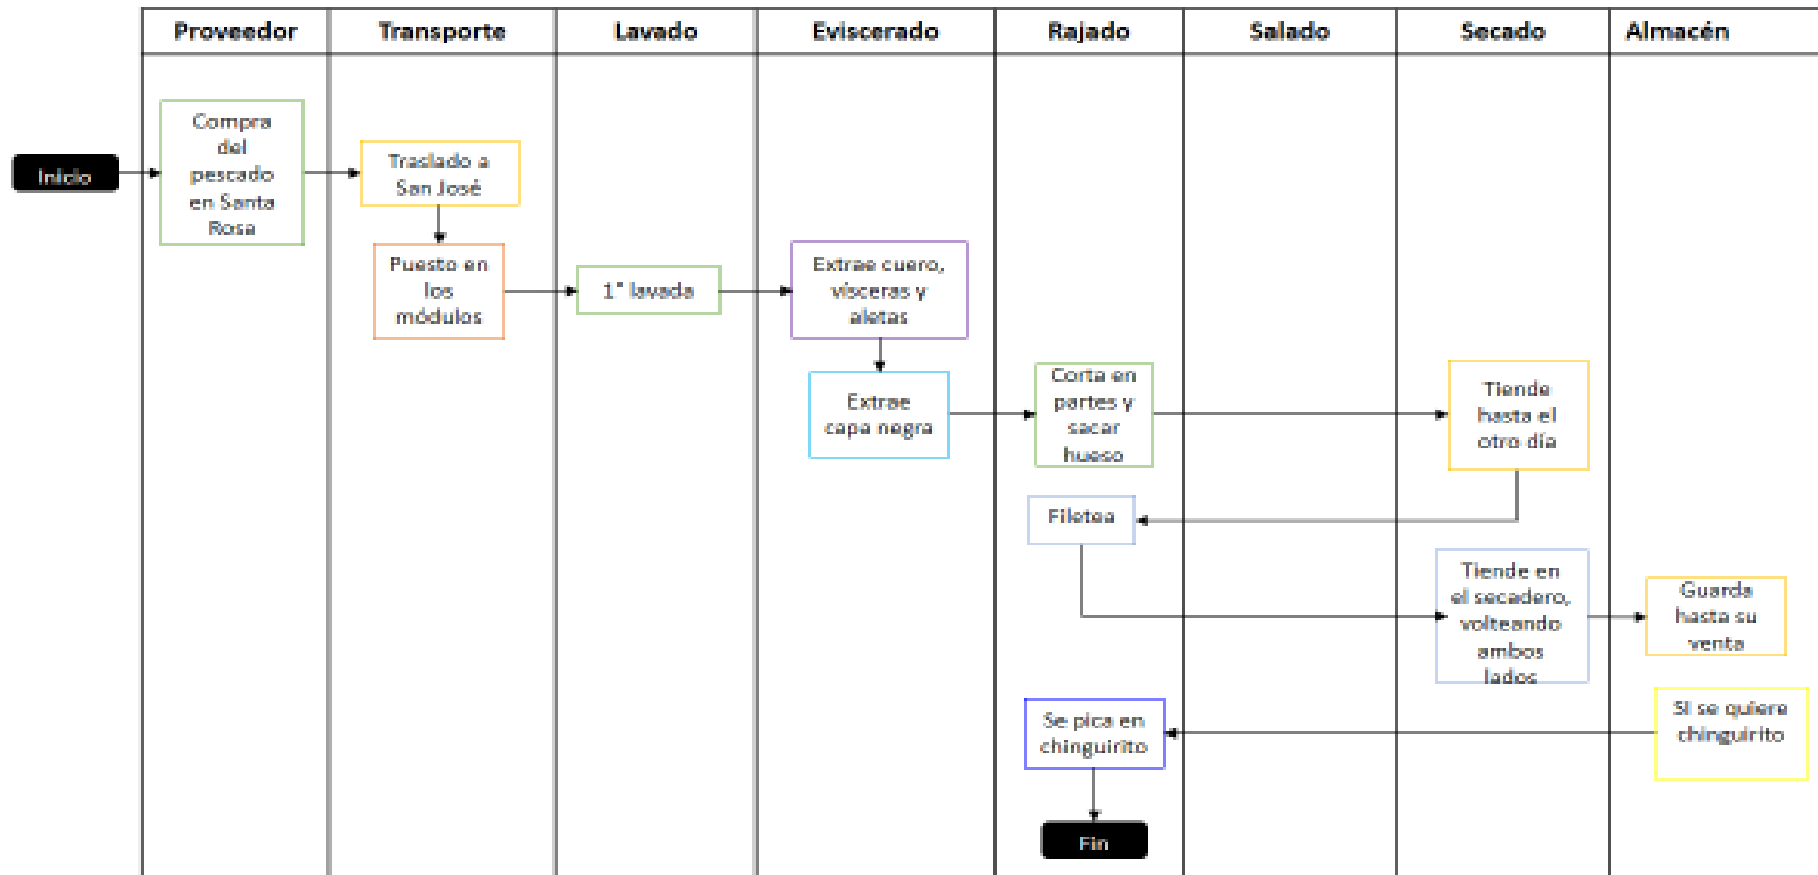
Proveedor

Transporte

Lavado

Eviscerado

Rajado

Salado

Secado

Almacén

Inicio

Compra del pescado en Santa Rosa

Traslado a San José

Puesto en los módulos

1° lavada

Extrae cuero, vísceras y aletas

Extrae capa negra

Corta en partes y sacar hueso

Tiende hasta el otro día

Filetea

Tiende en el secadero, volteando ambos lados

Guarda hasta su venta

Si se quiere chinguirito

Se pica en chinguirito

Fin